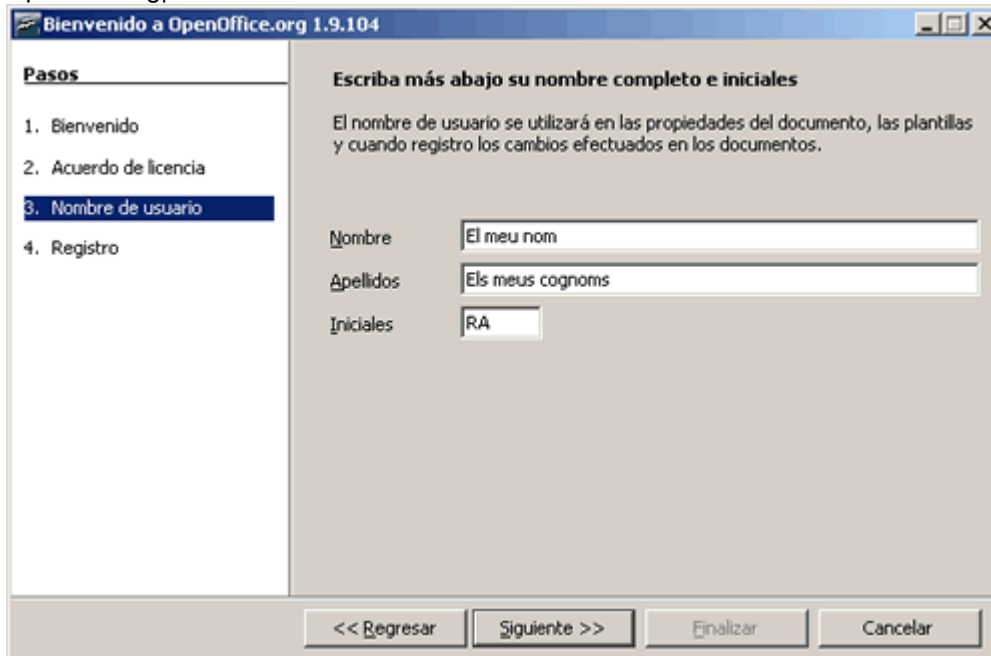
Bienvenido a OpenOffice.org 1.9.104

Pasos

1. Bienvenido
2. Acuerdo de licencia
3. Nombre de usuario
4. Registro

Escriba más abajo su nombre completo e iniciales

El nombre de usuario se utilizará en las propiedades del documento, las plantillas y cuando registro los cambios efectuados en los documentos.

Nombre El meu nom
Apellidos Els meus cognoms
Iniciales RA

<< Regresar
Siguiente >>
Finalizar
Cancelar